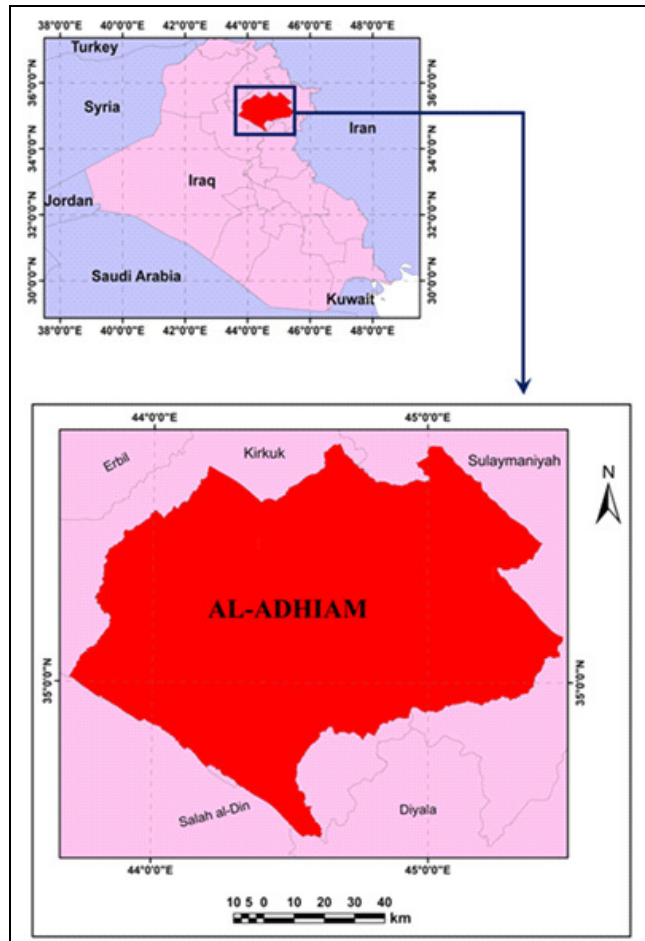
38°0'0"E 40°0'0"E 42°0'0"E 44°0'0"E 46°0'0"E 48°0'0"E

Turkey

36°0'0"N 36°0'0"N

Syria

Iran

34°0'0"N 34°0'0"N

Iraq

Jordan

32°0'0"N 32°0'0"N

Saudi Arabia

30°0'0"N 30°0'0"N

Kuwait

38°0'0"E 40°0'0"E 42°0'0"E 44°0'0"E 46°0'0"E 48°0'0"E

44°0'0"E 45°0'0"E

Erbil

Kirkuk

Sulaymaniyah

N

AL-ADHIAM

35°0'0"N 35°0'0"N

Salah al-Din

Diyala

44°0'0"E 45°0'0"E

10 5 0 10 20 30 40 km